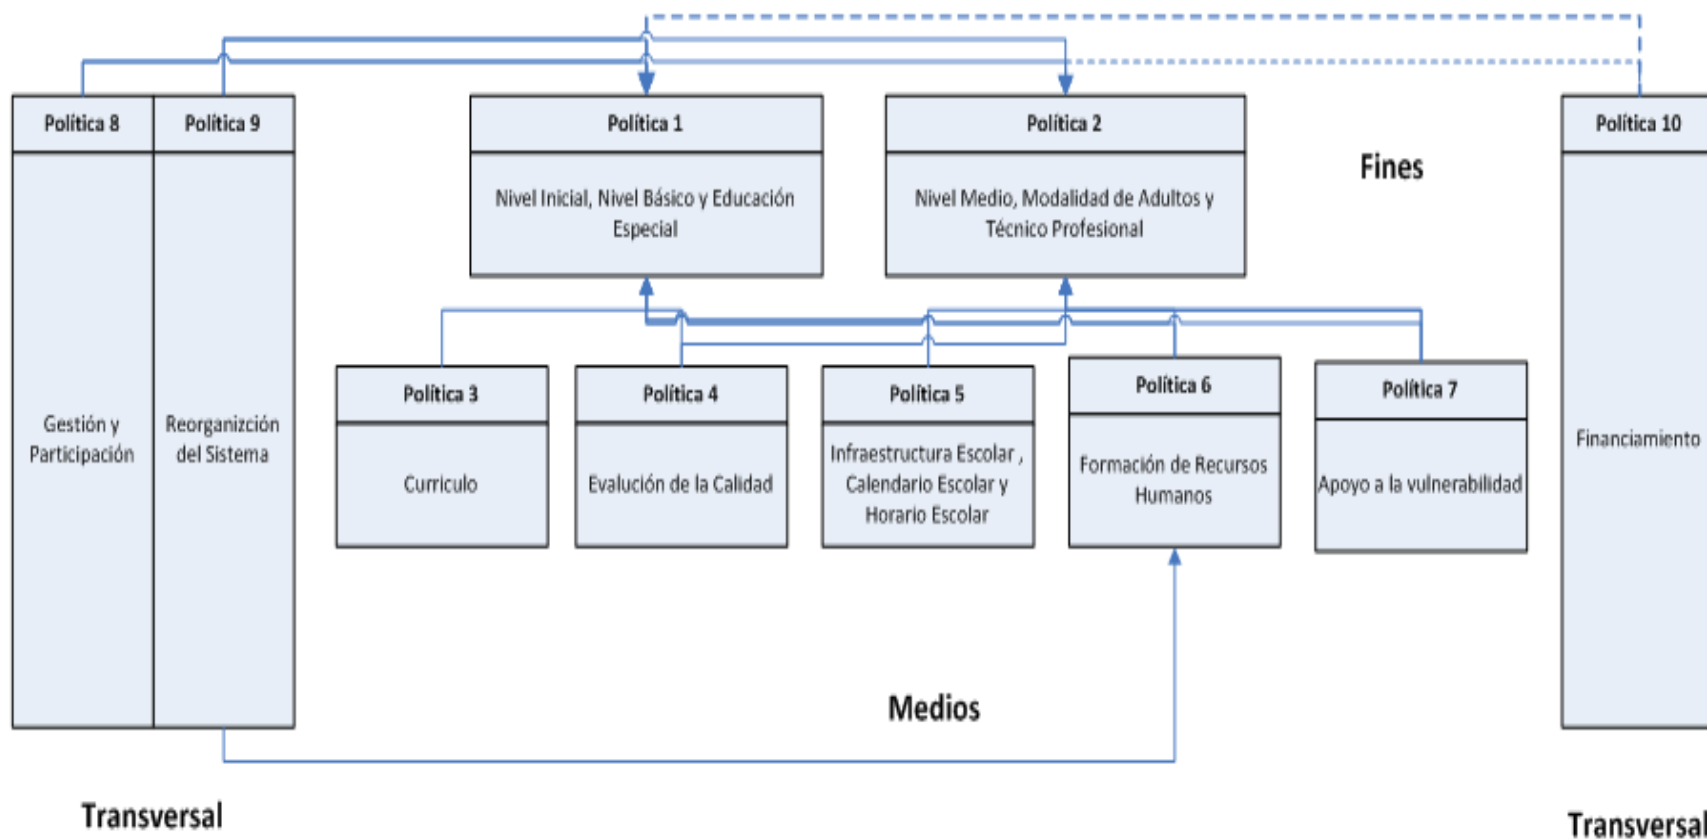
Política 8

Gestión y Participación

Política 9

Reorganizción del Sistema

Política 1

Nivel Inicial, Nivel Básico y Educación Especial

Política 2

Nivel Medio, Modalidad de Adultos y Técnico Profesional

Fines

Política 10

Financiamiento

Política 3

Curriculo

Política 4

Evalución de la Calidad

Política 5

Infraestructura Escolar , Calendario Escolar y Horario Escolar

Política 6

Formación de Recursos Humanos

Política 7

Apoyo a la vulnerabilidad

Medios

Transversal

Transversal